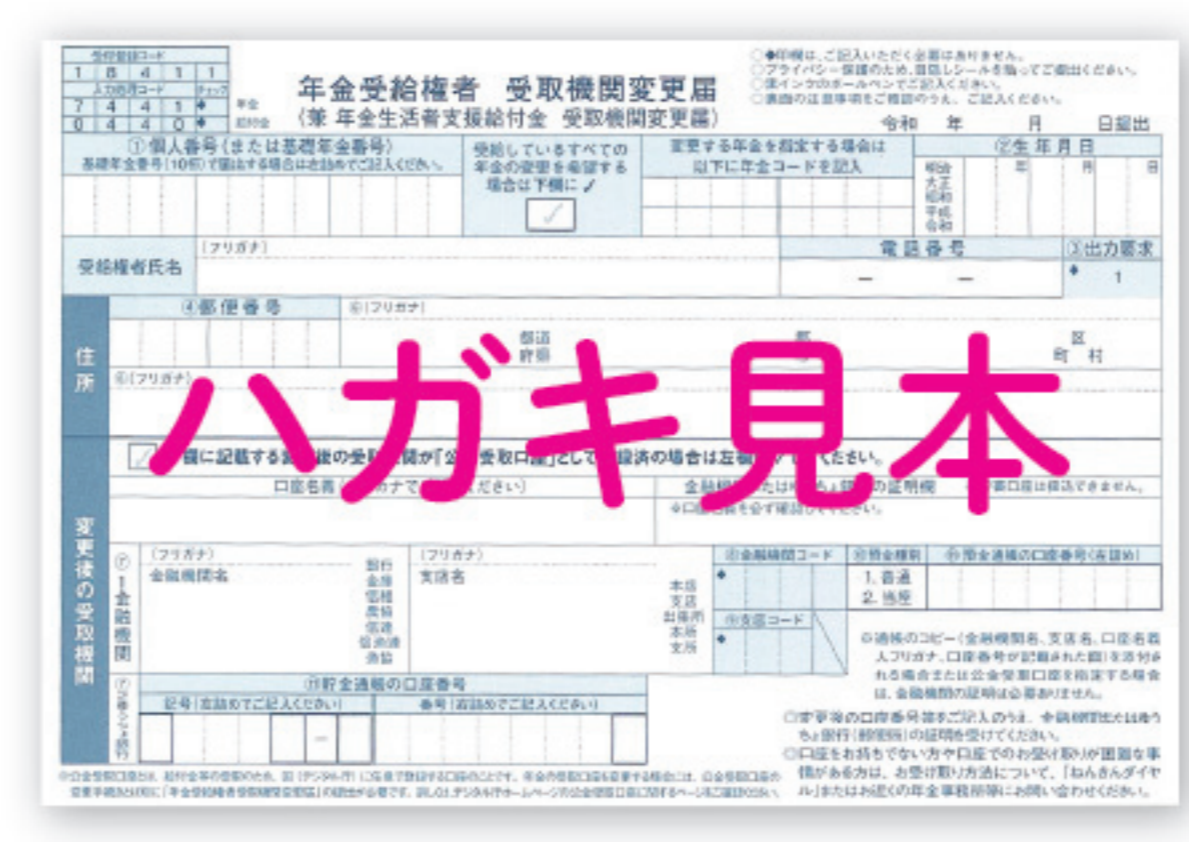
受付登録コード
| 1 | 8 | 4 | 1 | 1 |
|---|---|---|---|---|

入力処理コード チェック
| 7 | 4 | 4 | 1 | ◆ |
|---|---|---|---|---|
| 0 | 4 | 4 | 0 | ◆ |

年金
給付金

年金受給権者　受取機関変更届
（兼 年金生活者支援給付金　受取機関変更届）

○◆印欄は、ご記入いただく必要はありません。
○プライバシー保護のため、目隠しシールを貼ってご提出ください。
○黒インクのボールペンでご記入ください。
○裏面の注意事項をご確認のうえ、ご記入ください。

令和　　年　　月　　日提出

①個人番号（または基礎年金番号）
基礎年金番号（10桁）で届出する場合は左詰めでご記入ください。

受給しているすべての年金の変更を希望する場合は下欄に ✓

変更する年金を指定する場合は以下に年金コードを記入

②生年月日
明治 大正 昭和 平成 令和　年　月　日

受給権者氏名　（フリガナ）

電話番号
ー　ー

③出力要求
◆ 1

住所
④郵便番号
⑤（フリガナ）
都道府県　郡　区 町 村
⑤（フリガナ）

ハガキ見本

□ 下欄に記載する変更後の受取機関が「公金受取口座」として登録済の場合は左欄に✓ください。

変更後の受取機関

口座名義（フリガナでご記入ください）

金融機関（または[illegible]）の証明欄
※口座名義を必ず確認してください。
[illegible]口座は指定できません。

⑦1金融機関
（フリガナ）
金融機関名
銀行 金庫 信組 農協 信漁連 信漁協 漁協

（フリガナ）
支店名
本店 支店 出張所 本所 支所

⑧金融機関コード
◆

⑨支店コード
◆

⑩預金種別
1. 普通
2. 当座

⑪預金通帳の口座番号（左詰め）

⑦2ゆうちょ銀行
⑪貯金通帳の口座番号
記号（左詰めでご記入ください）
ー
番号（右詰めでご記入ください）

※通帳のコピー（金融機関名、支店名、口座名義人フリガナ、口座番号が記載された面）を添付される場合または公金受取口座を指定する場合は、金融機関の証明は必要ありません。

○貯蓄預金口座への振込みはできません。
○ゆうちょ銀行の口座番号等をご記入のうえ、金融機関またはゆうちょ銀行（郵便局）の証明を受けてください。
○口座をお持ちでない方や口座でのお受け取りが困難な事情がある方は、お受け取り方法について、「ねんきんダイヤル」またはお近くの年金事務所等にお問い合わせください。

※公金受取口座とは、給付金等の受取のため、国（デジタル庁）に任意で登録する口座のことです。年金の受取口座を変更する場合には、公金受取口座の変更手続きとは別に「年金受給権者受取機関変更届」の提出が必要です。詳しくは、デジタル庁ホームページの公金受取口座に関するページをご確認ください。